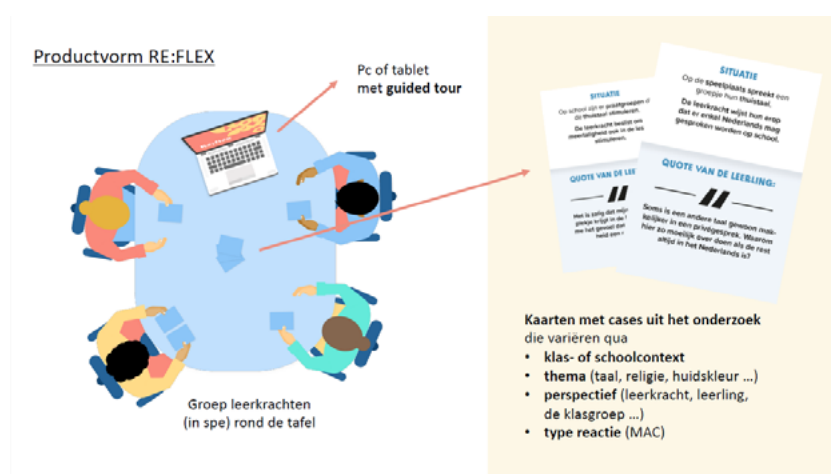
Productvorm RE:FLEX

Pc of tablet
**met guided tour**

Groep leerkrachten (in spe) rond de tafel

SITUATIE

Op school zijn er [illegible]

De leerkracht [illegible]

QUOTE VAN DE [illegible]

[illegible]

SITUATIE

Op de speelplaats spreekt een groepje hun thuistaal.

De leerkracht wijst hen erop dat er enkel Nederlands mag gesproken worden op school.

QUOTE VAN DE LEERLING:

Soms is een andere taal gewoon makkelijker in een privégesprek. Waarom hier zo moeilijk over doen als de rest altijd in het Nederlands is?

**Kaarten met cases uit het onderzoek** die variëren qua
- **klas- of schoolcontext**
- **thema** (taal, religie, huidskleur …)
- **perspectief** (leerkracht, leerling, de klasgroep …)
- **type reactie** (MAC)